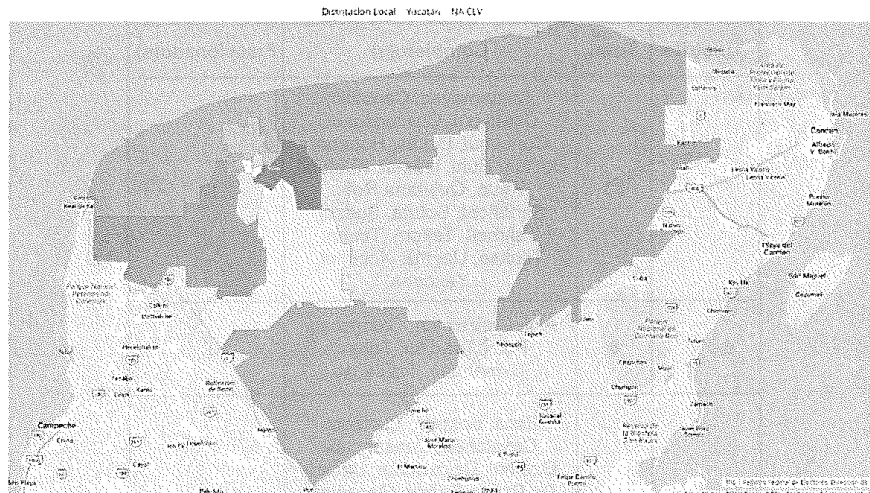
Distritacion Local Yucatan NA CLV

Cancún

Playa del Carmen

San Miguel

Cozumel

Francisco May

Puerto Morelos

Campeche

Champotón

Hopelchén

Tenabo

Calkiní

Felipe Carrillo Puerto

José María Morelos

Tizimín

Valladolid

Tekax

Peto

Chetumal

Bacalar

Isla Mujeres

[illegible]